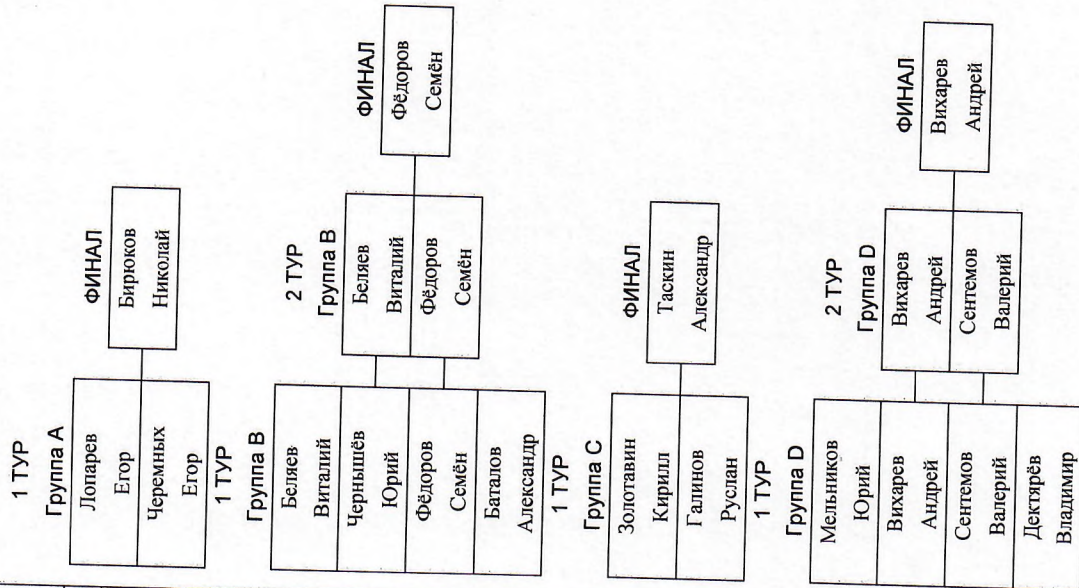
1 ТУР
Группа А
Лопарев Егор
Черемных Егор

ФИНАЛ
Бирюков Николай

1 ТУР
Группа В
Беляев Виталий
Чернышёв Юрий
Фёдоров Семён
Баталов Александр

2 ТУР
Группа В
Беляев Виталий
Фёдоров Семён

ФИНАЛ
Фёдоров Семён

1 ТУР
Группа С
Золотавин Кирилл
Галинов Руслан

ФИНАЛ
Таскин Александр

1 ТУР
Группа D
Мельников Юрий
Вихарев Андрей
Сентемов Валерий
Дектярёв Владимир

2 ТУР
Группа D
Вихарев Андрей
Сентемов Валерий

ФИНАЛ
Вихарев Андрей